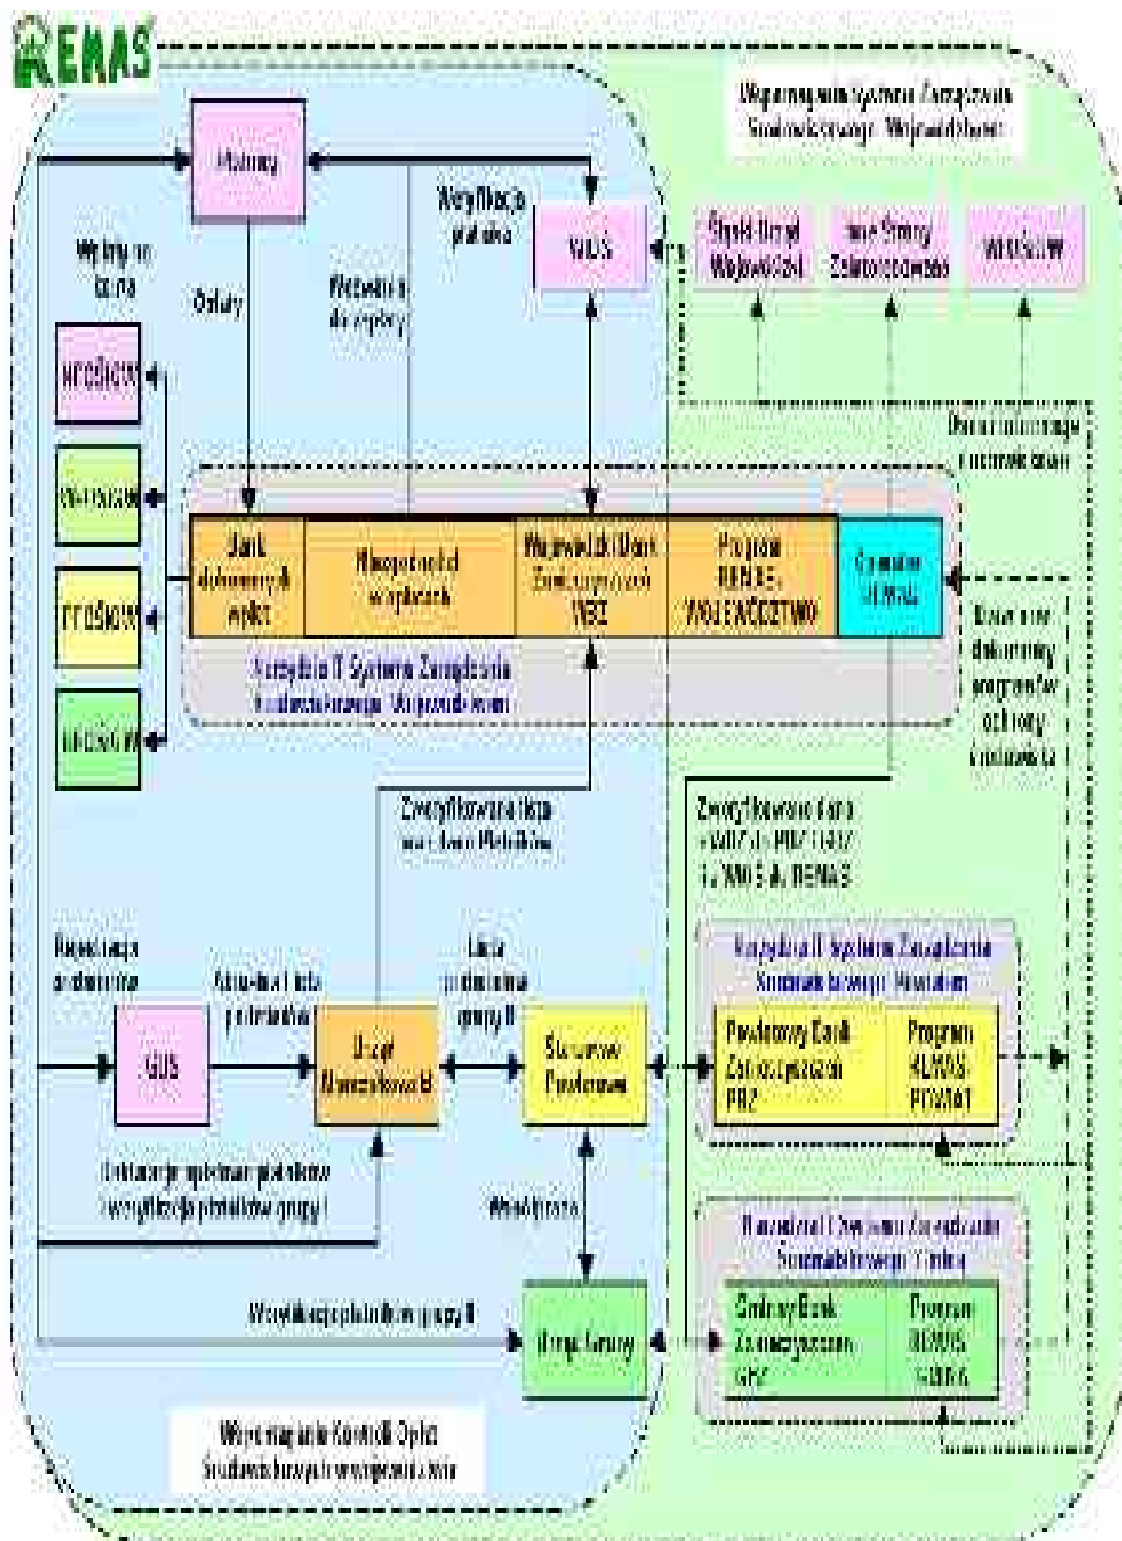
REMAS

Wojewódzki System Zarządzania Środowiskowego Województwa

Płatnicy

Weryfikacja płatników

WIOŚ

Wpływy na konta

Opłaty

Wezwania do zapłaty

Sejmik Urząd Wojewódzki

Inne Strony Zainteresowane

WFOŚiGW

NFOŚiGW

WFOŚiGW

PFOŚiGW

GFOŚiGW

Bank danych o opłatach

Wojewódzki Bank Zanieczyszczeń WBZ

Program REMAS WOJEWÓDZTWO

Operator Usługi

Dane informacyjne o zanieczyszczeniach

Dane o dokumentacji programów ochrony środowiska

Wojewódzki IT Systemu Zarządzania Środowiskowego Województwa

Zweryfikowana lista podmiotów

Zweryfikowane dane o PBZ i GBZ z REMAS

Rejestracja podmiotów

GUS

Aktualna lista podmiotów

Urząd Marszałkowski

Lista podmiotów grupy II

Starostwo Powiatowe

Powiatowy IT Systemu Zarządzania Środowiskowego Powiatu

Powiatowy Bank Zanieczyszczeń PBZ

Program REMAS POWIAT

Deklaracje opłat i wezwania płatników weryfikacja płatników grupy I

Współpraca

Weryfikacja płatników grupy II

Urząd Gminy

Gminny IT Systemu Zarządzania Środowiskowego Gminy

Gminny Bank Zanieczyszczeń GBZ

Program REMAS GMINA

Wojewódzki System Kontroli Opłat Środowiskowych